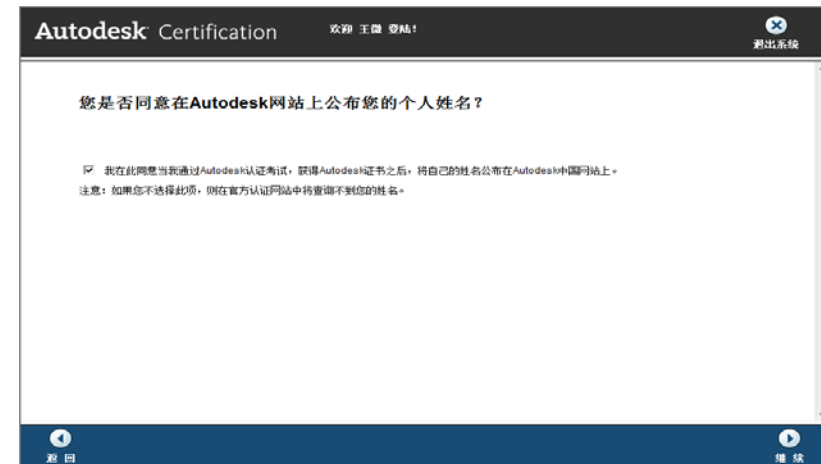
Autodesk Certification

欢迎 王微 登陆!

退出系统

您是否同意在Autodesk网站上公布您的个人姓名?

☑ 我在此同意当我通过Autodesk认证考试，获得Autodesk证书之后，将自己的姓名公布在Autodesk中国网站上。

注意：如果您不选择此项，则在官方认证网站中将查询不到您的姓名。

返回

继续